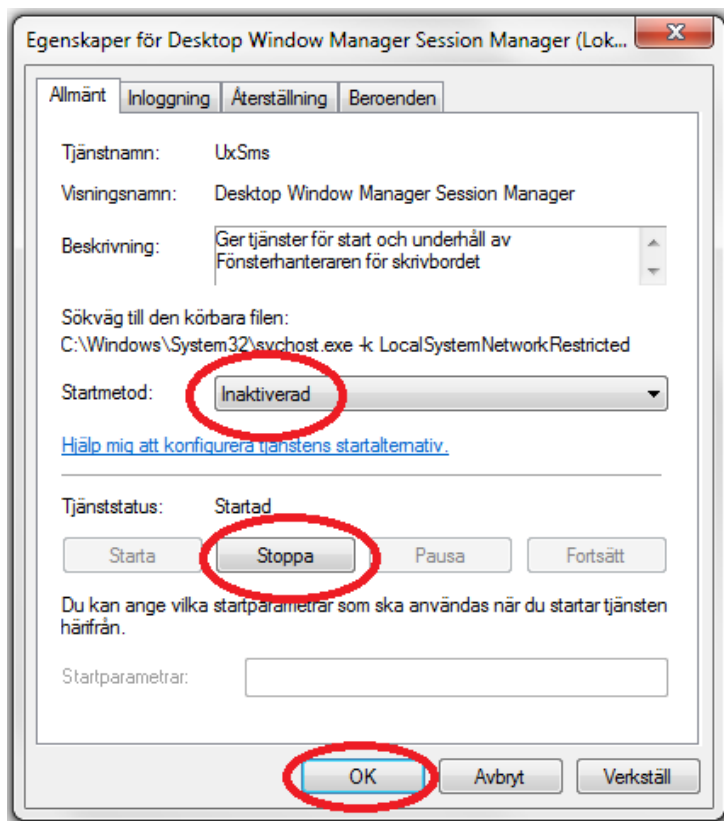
Egenskaper för Desktop Window Manager Session Manager (Lok...

Allmänt | Inloggning | Återställning | Beroenden

Tjänstnamn: UxSms

Visningsnamn: Desktop Window Manager Session Manager

Beskrivning: Ger tjänster för start och underhåll av Fönsterhanteraren för skrivbordet

Sökväg till den körbara filen:
C:\Windows\System32\svchost.exe -k LocalSystemNetworkRestricted

Startmetod: Inaktiverad

Hjälp mig att konfigurera tjänstens startalternativ.

Tjänststatus: Startad

Starta | Stoppa | Pausa | Fortsätt

Du kan ange vilka startparametrar som ska användas när du startar tjänsten härifrån.

Startparametrar:

OK | Avbryt | Verkställ